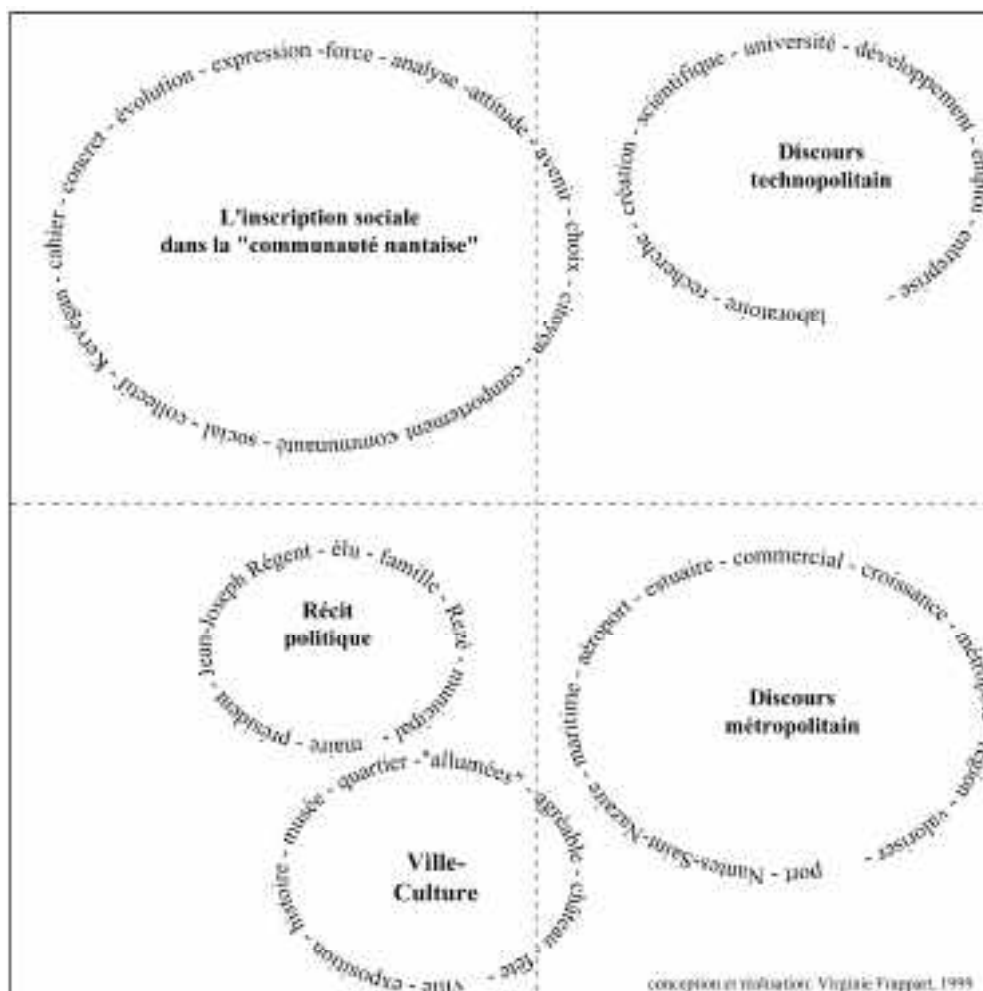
cahier - concret - évolution - expression -force - analyse -attitude - avenir - choix - citoyen - comportement communauté - social - collectif - Kervegan -

L'inscription sociale dans la "communauté nantaise"

création - scientifique - université - développement - emploi - entreprise - laboratoire - recherche -

Discours technopolitain

Jean-Joseph Régent - élu - famille - Rezé - municipal - maire - président -

Récit politique

maritime - aéroport - estuaire - commercial - croissance - métro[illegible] - région - valoriser - port - Nantes-Saint-Nazaire -

Discours métropolitain

histoire - musée - quartier - "allumées" - agréable - château - fête - ville - exposition -

Ville-Culture

conception et réalisation: Virginie Frappart, 1999